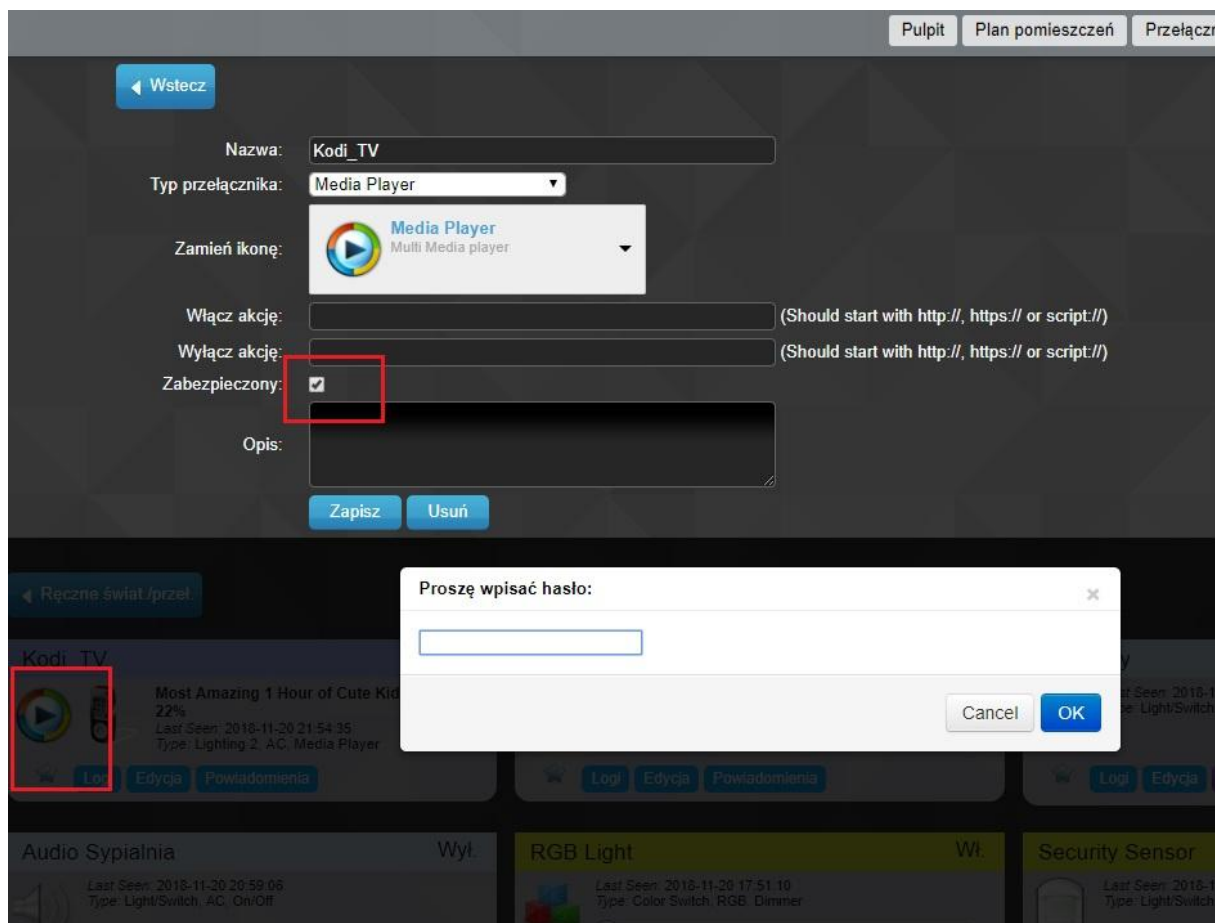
Pulpit | Plan pomieszczeń | Przełączn

Wstecz

Nazwa: Kodi_TV

Typ przełącznika: Media Player

Zamień ikonę: Media Player
Multi Media player

Włącz akcję: (Should start with http://, https:// or script://)

Wyłącz akcję: (Should start with http://, https:// or script://)

Zabezpieczony:

Opis:

Zapisz | Usuń

Ręczne świat./przeł.

Kodi_TV

Most Amazing 1 Hour of Cute Kid
22%
Last Seen: 2018-11-20 21:54:35
Type: Lighting 2, AC, Media Player

Logi | Edycja | Powiadomienia

Logi | Edycja | Powiadomienia

Last Seen: 2018-1
Type: Light/Switch

Logi | Edycja

Proszę wpisać hasło:

×

Cancel | OK

Audio Sypialnia Wył.
Last Seen: 2018-11-20 20:59:06
Type: Light/Switch, AC, On/Off

RGB Light Wł.
Last Seen: 2018-11-20 17:51:10
Type: Color Switch, RGB, Dimmer

Security Sensor
Last Seen: 2018-1
Type: Light/Switch